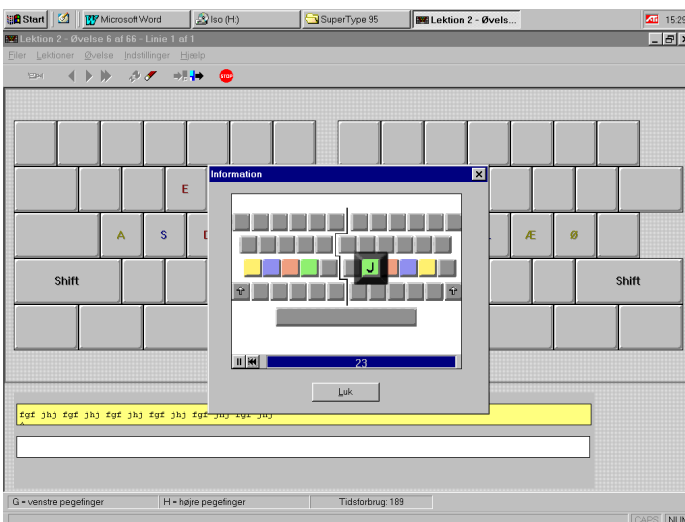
Start | Microsoft Word | Iso (H:) | SuperType 95 | Lektion 2 - Øvels... | 15:29

Lektion 2 - Øvelse 6 af 66 - Linie 1 af 1

Filer Lektioner Øvelse Indstillinger Hjælp

STOP

E

A S D

Æ Ø

Shift Shift

Information

J

23

Luk

fgf jhj fgf jhj fgf jhj fgf jhj fgf jhj fgf jhj

G = venstre pegefinger | H = højre pegefinger | Tidsforbrug: 189

CAPS NUM